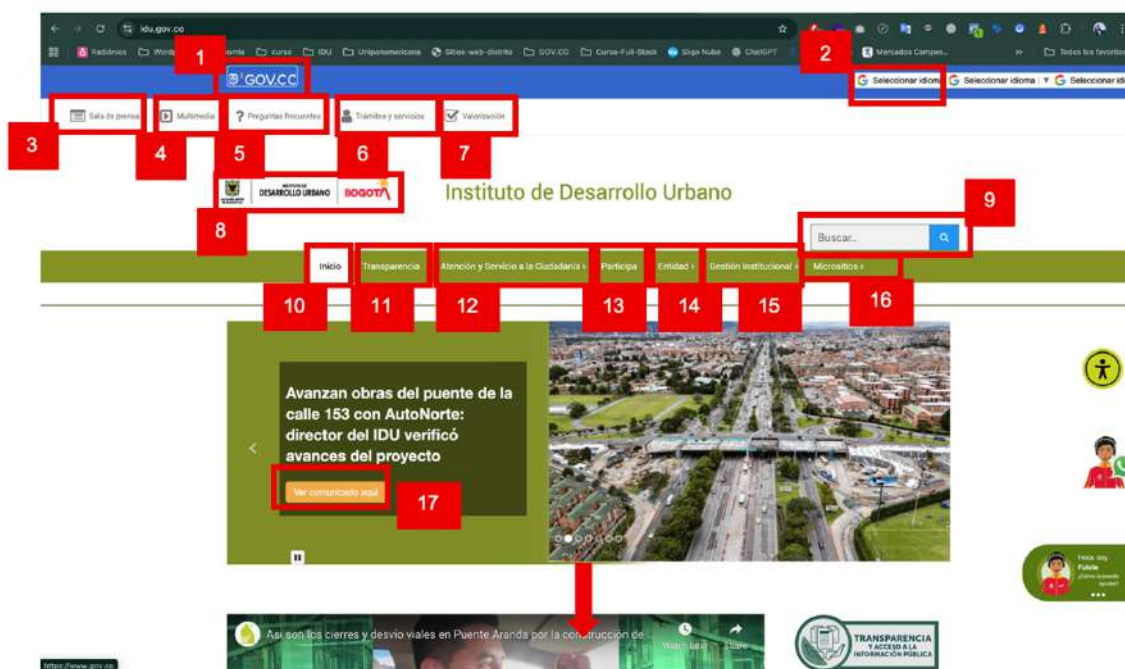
idu.gov.co

Radiónica Word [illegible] omia curso IDU Uniponamericana Sitios-web-distrito GOV.CO Curso-Full-Stack Siigo Nube ChatGPT Mercados Campes... Todos los favoritos

1

2

GOV.CO

Seleccionar idioma Seleccionar idioma ▼ Seleccionar idiom

Sala de prensa Multimedia Preguntas frecuentes Trámites y servicios Valorización

3 4 5 6 7

INSTITUTO DE DESARROLLO URBANO BOGOTÁ

Instituto de Desarrollo Urbano

8

9

Buscar..

Inicio Transparencia Atención y Servicio a la Ciudadanía › Participa Entidad › Gestión Institucional › Micrositios ›

10 11 12 13 14 15 16

Avanzan obras del puente de la calle 153 con AutoNorte: director del IDU verificó avances del proyecto

Ver comunicado aquí

17

Así son los cierres y desvío viales en Puente Aranda por la construcción de

Watch later Share

TRANSPARENCIA Y ACCESO A LA INFORMACIÓN PÚBLICA

Hola soy Fabio ¿Cómo te puedo ayudar?

https://www.gov.co